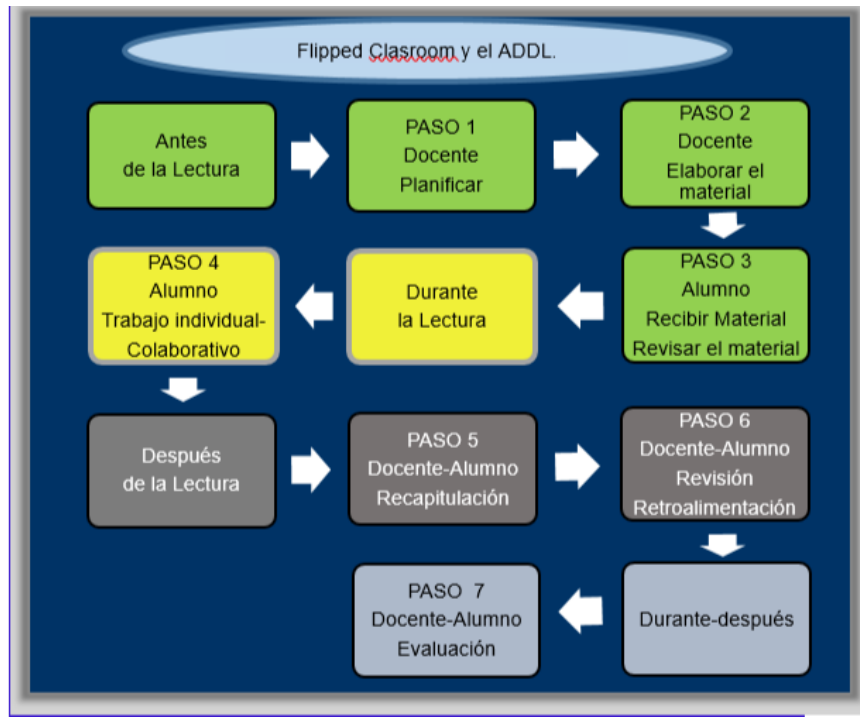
Flipped Clasroom y el ADDL.

Antes de la Lectura

PASO 1
Docente
Planificar

PASO 2
Docente
Elaborar el material

PASO 3
Alumno
Recibir Material
Revisar el material

Durante la Lectura

PASO 4
Alumno
Trabajo individual-Colaborativo

Después de la Lectura

PASO 5
Docente-Alumno
Recapitulación

PASO 6
Docente-Alumno
Revisión
Retroalimentación

Durante-después

PASO 7
Docente-Alumno
Evaluación